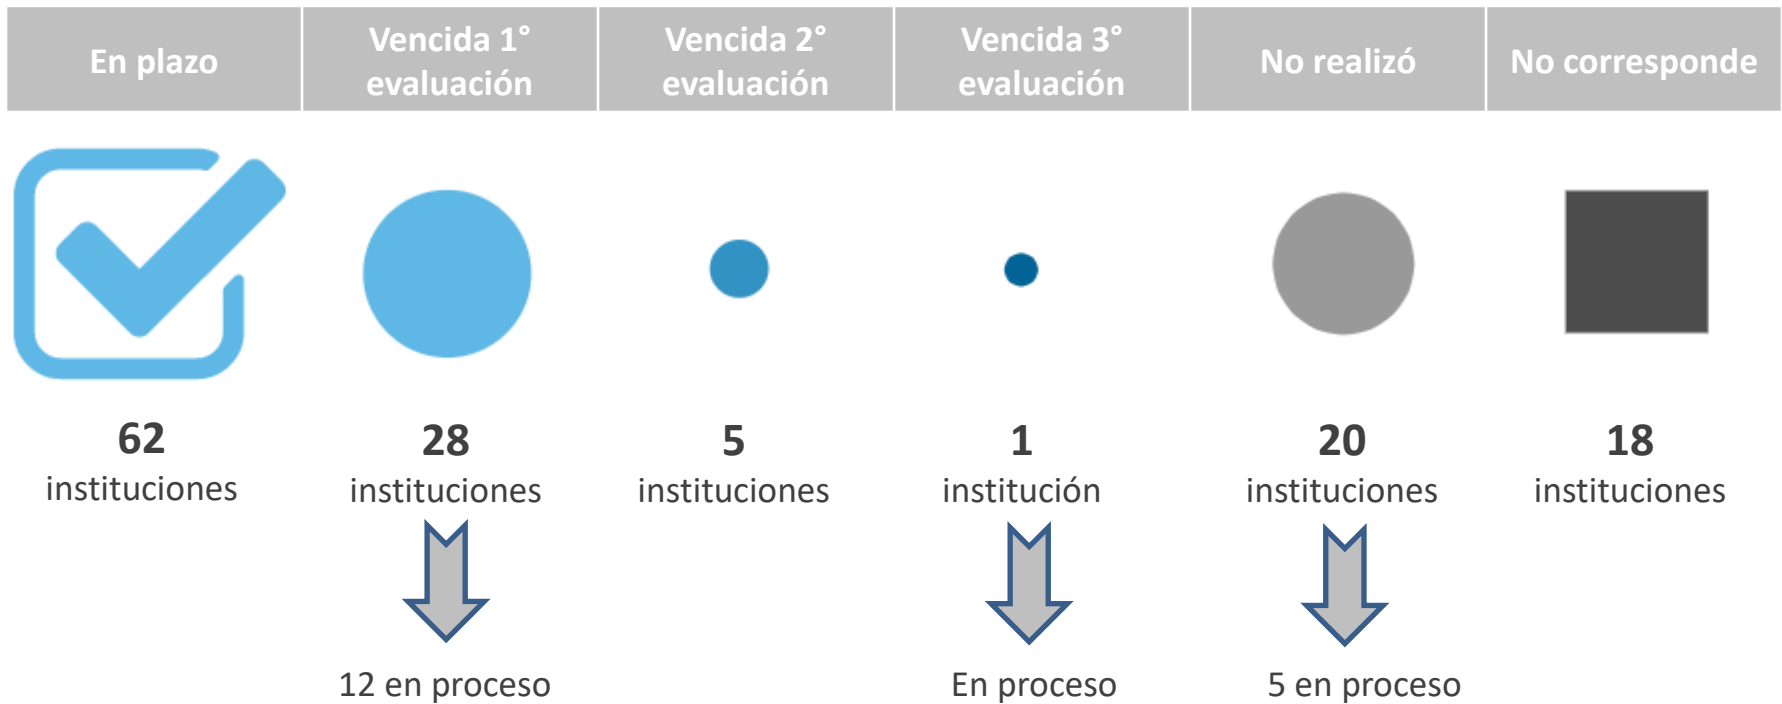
| En plazo | Vencida 1° evaluación | Vencida 2° evaluación | Vencida 3° evaluación | No realizó | No corresponde |
|---|---|---|---|---|---|
| **62** instituciones | **28** instituciones | **5** instituciones | **1** institución | **20** instituciones | **18** instituciones |
|  | 12 en proceso |  | En proceso | 5 en proceso |  |